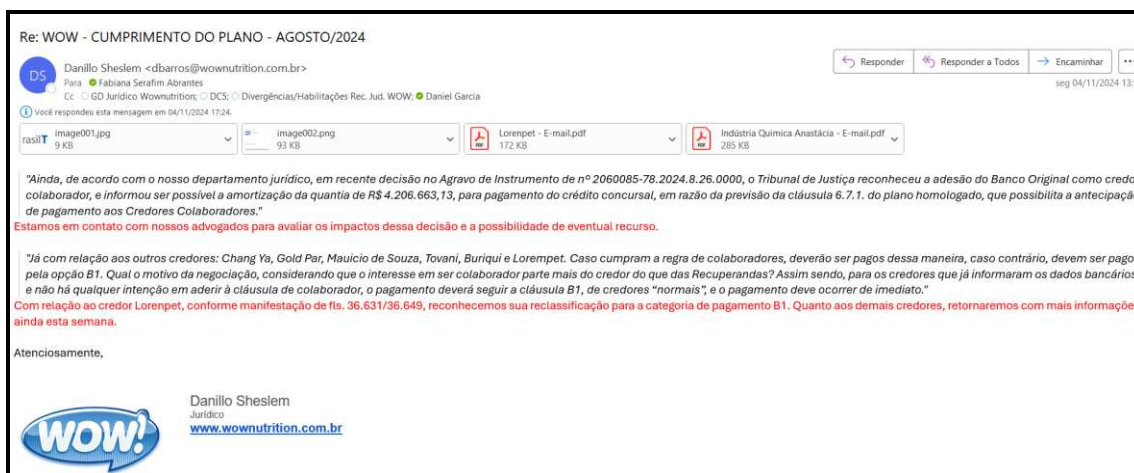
Re: WOW - CUMPRIMENTO DO PLANO - AGOSTO/2024

DS Danillo Sheslem <dbarros@wownutrition.com.br>
Para Fabiana Serafim Abrantes
Cc GD Jurídico Wownutrition; DCS; Divergências/Habilitações Rec. Jud. WOW; Daniel Garcia

Responder | Responder a Todos | Encaminhar | ...
seg 04/11/2024 13:

Você respondeu esta mensagem em 04/11/2024 17:24.

rasilT image001.jpg 9 KB
image002.png 93 KB
Lorenpet - E-mail.pdf 172 KB
Indústria Química Anastácia - E-mail.pdf 285 KB

"Ainda, de acordo com o nosso departamento jurídico, em recente decisão no Agravo de Instrumento de nº 2060085-78.2024.8.26.0000, o Tribunal de Justiça reconheceu a adesão do Banco Original como credo colaborador, e informou ser possível a amortização da quantia de R$ 4.206.663,13, para pagamento do crédito concursal, em razão da previsão da cláusula 6.7.1. do plano homologado, que possibilita a antecipaçã de pagamento aos Credores Colaboradores."
Estamos em contato com nossos advogados para avaliar os impactos dessa decisão e a possibilidade de eventual recurso.

"Já com relação aos outros credores: Chang Ya, Gold Par, Mauicio de Souza, Tovani, Buriqui e Lorempet. Caso cumpram a regra de colaboradores, deverão ser pagos dessa maneira, caso contrário, devem ser pago pela opção B1. Qual o motivo da negociação, considerando que o interesse em ser colaborador parte mais do credor do que das Recuperandas? Assim sendo, para os credores que já informaram os dados bancário e não há qualquer intenção em aderir à cláusula de colaborador, o pagamento deverá seguir a cláusula B1, de credores "normais", e o pagamento deve ocorrer de imediato."
Com relação ao credor Lorenpet, conforme manifestação de fls. 36.631/36.649, reconhecemos sua reclassificação para a categoria de pagamento B1. Quanto aos demais credores, retornaremos com mais informaçõe ainda esta semana.

Atenciosamente,

WOW!
Danillo Sheslem
Jurídico
www.wownutrition.com.br